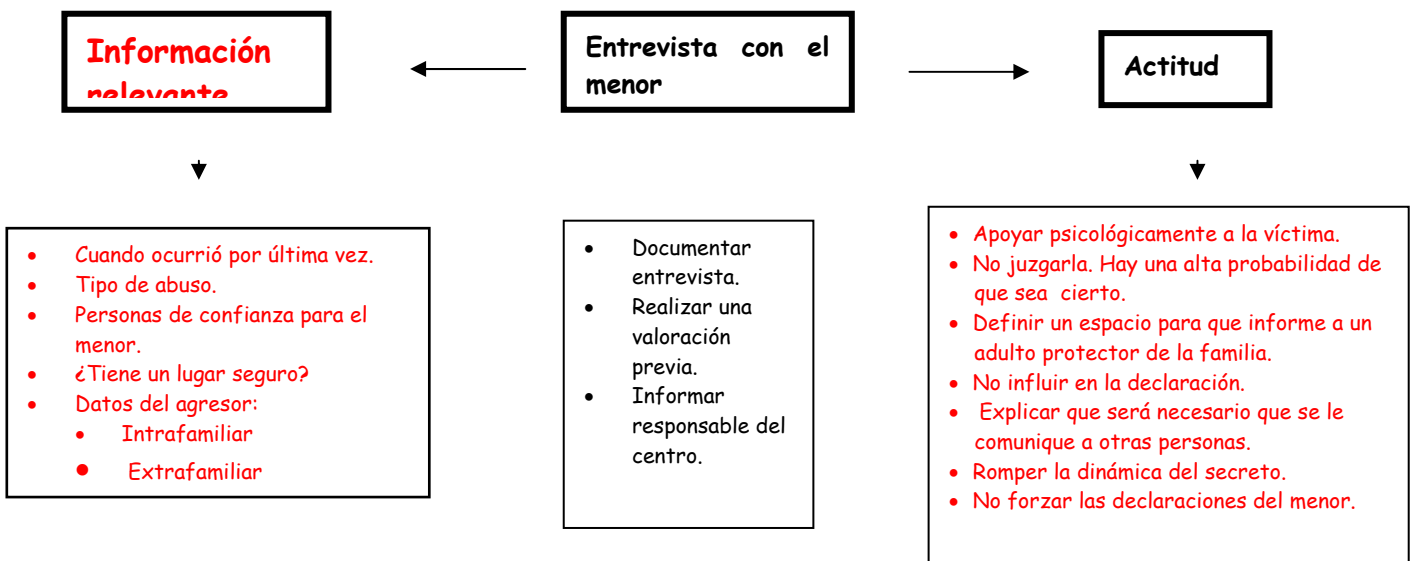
Información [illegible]

Entrevista con el menor

Actitud

- Cuando ocurrió por última vez.
- Tipo de abuso.
- Personas de confianza para el menor.
- ¿Tiene un lugar seguro?
- Datos del agresor:
  - Intrafamiliar
  - Extrafamiliar

- Documentar entrevista.
- Realizar una valoración previa.
- Informar responsable del centro.

- Apoyar psicológicamente a la víctima.
- No juzgarla. Hay una alta probabilidad de que sea cierto.
- Definir un espacio para que informe a un adulto protector de la familia.
- No influir en la declaración.
- Explicar que será necesario que se le comunique a otras personas.
- Romper la dinámica del secreto.
- No forzar las declaraciones del menor.